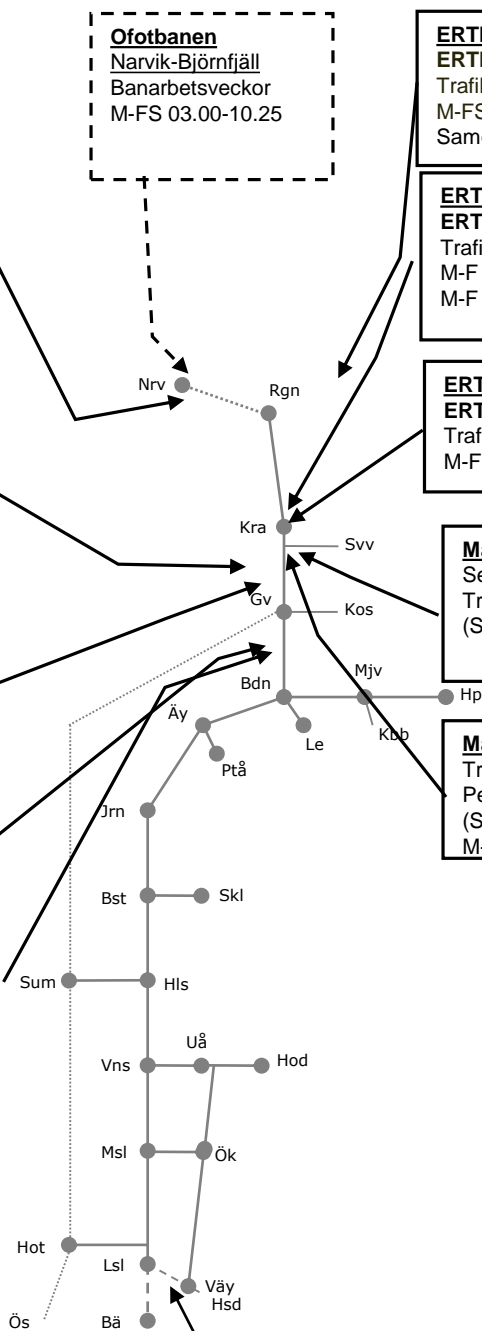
Ofotbanen
Narvik-Björnfjäll
Banarbetsveckor
M-FS 03.00-10.25

ERT
ERT
Trafi
M-FS
Samc

ERT
ERT
Trafi
M-F
M-F

ERT
ERT
Traf
M-F

Ma
Se
Tr
(S

Ma
Tr
Pe
(S
M-

Nrv
Rgn
Kra
Svv
Gv
Kos
Bdn
Mjv
Hp
Äy
Le
Kbb
Ptå
Jrn
Bst
Skl
Sum
Hls
Uå
Vns
Hod
Msl
Ök
Hot
Lsl
Väy
Hsd
Ös
Bä